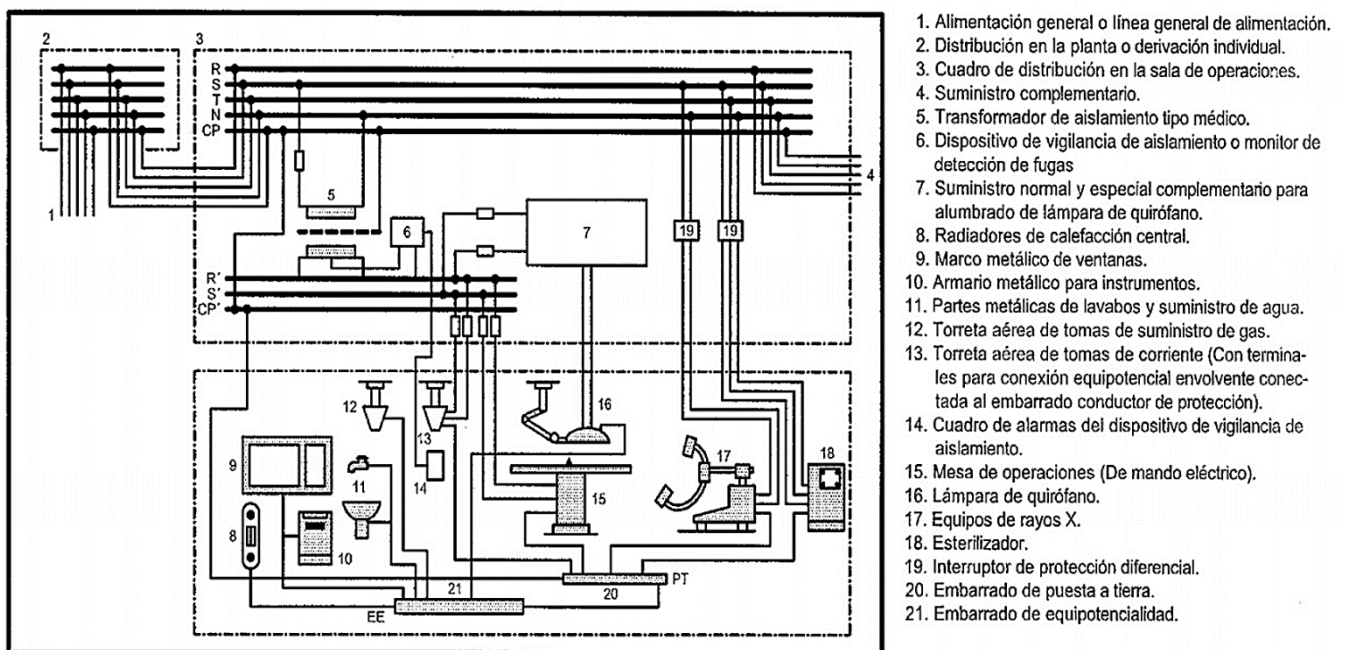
2
3
R
S
T
N
CP
1
5
6
7
19
19
4
R'
S'
CP'
12
13
16
9
11
14
17
18
8
10
15
21
20
PT
EE

1. Alimentación general o línea general de alimentación.
2. Distribución en la planta o derivación individual.
3. Cuadro de distribución en la sala de operaciones.
4. Suministro complementario.
5. Transformador de aislamiento tipo médico.
6. Dispositivo de vigilancia de aislamiento o monitor de detección de fugas
7. Suministro normal y especial complementario para alumbrado de lámpara de quirófano.
8. Radiadores de calefacción central.
9. Marco metálico de ventanas.
10. Armario metálico para instrumentos.
11. Partes metálicas de lavabos y suministro de agua.
12. Torreta aérea de tomas de suministro de gas.
13. Torreta aérea de tomas de corriente (Con terminales para conexión equipotencial envolvente conectada al embarrado conductor de protección).
14. Cuadro de alarmas del dispositivo de vigilancia de aislamiento.
15. Mesa de operaciones (De mando eléctrico).
16. Lámpara de quirófano.
17. Equipos de rayos X.
18. Esterilizador.
19. Interruptor de protección diferencial.
20. Embarrado de puesta a tierra.
21. Embarrado de equipotencialidad.